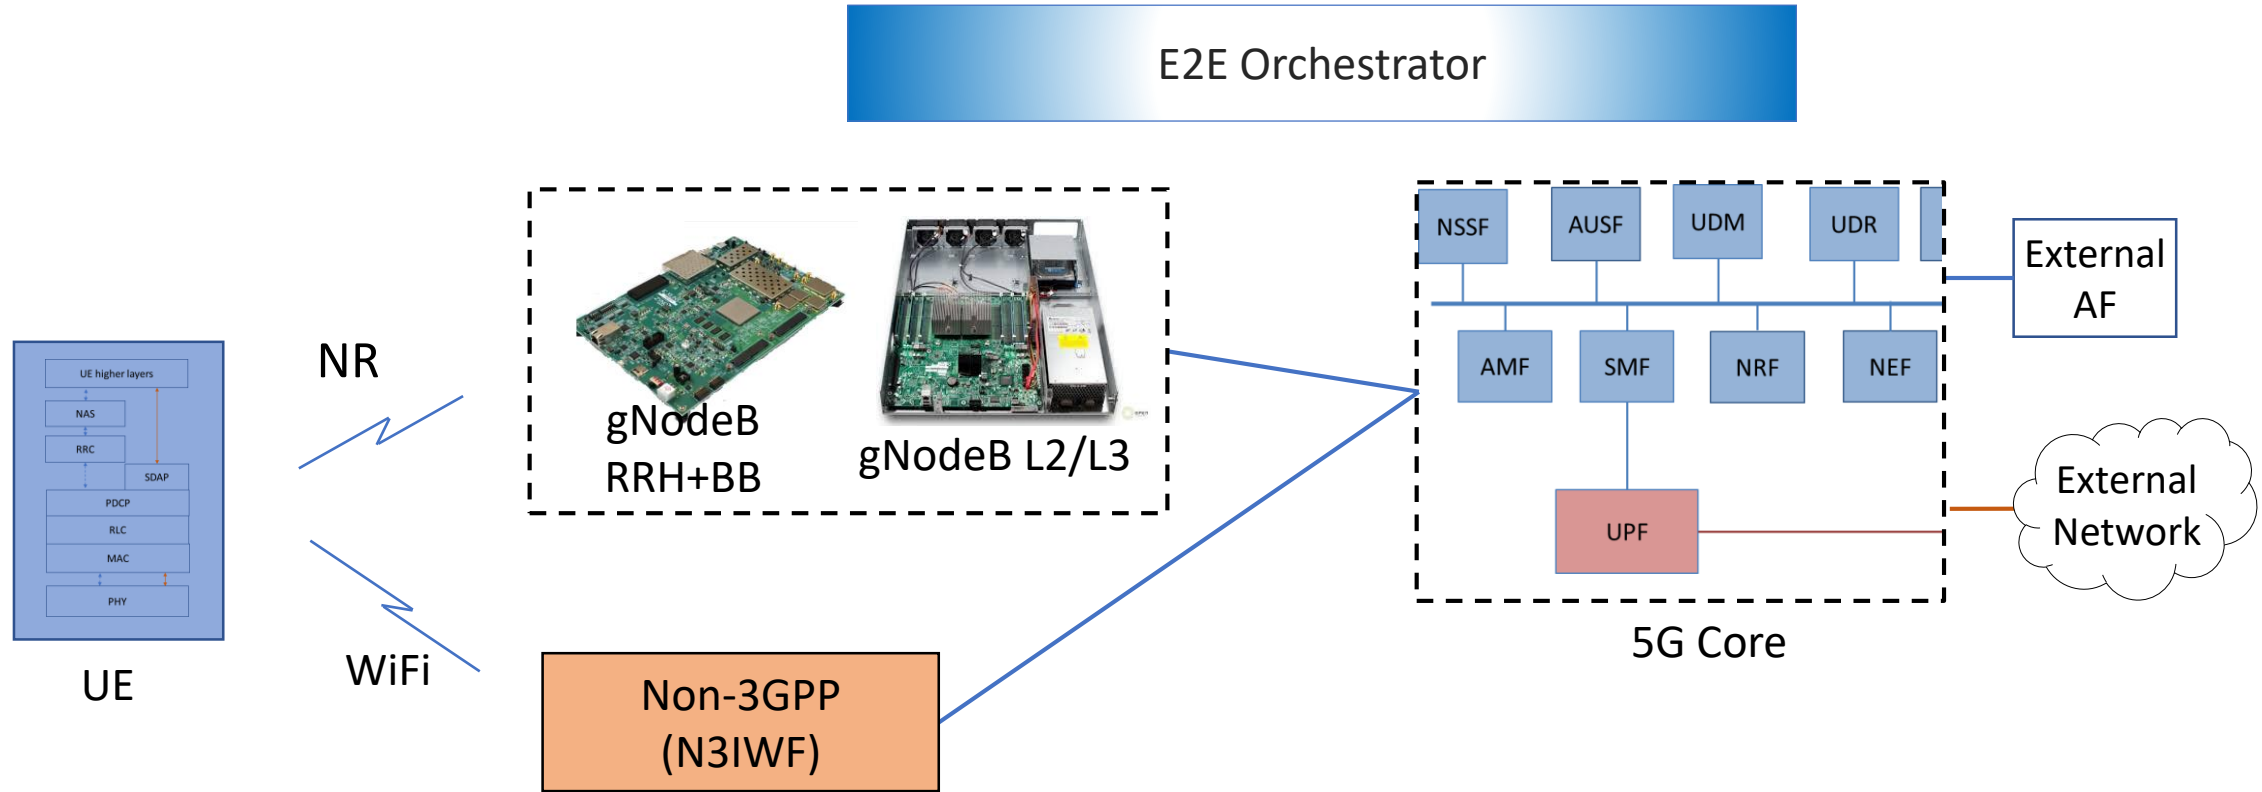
E2E Orchestrator

UE higher layers
NAS
RRC
SDAP
PDCP
RLC
MAC
PHY

UE

NR

WiFi

gNodeB RRH+BB

gNodeB L2/L3

Non-3GPP (N3IWF)

NSSF
AUSF
UDM
UDR
AMF
SMF
NRF
NEF
UPF

5G Core

External AF

External Network